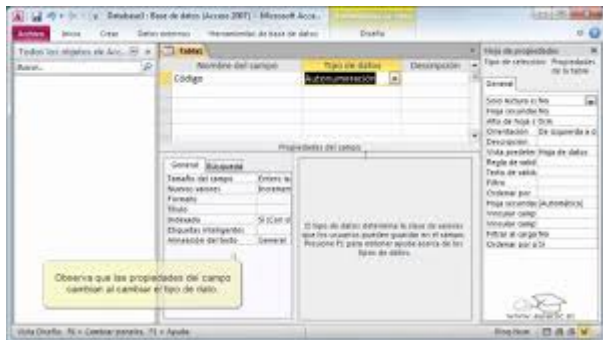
Database1 : Base de datos (Access 2007) - Microsoft Acce...

Archivo Inicio Crear Datos externos Herramientas de base de datos Diseño

Todos los objetos de Acc...

Buscar...

Tabla1

Nombre del campo | Tipo de datos | Descripción

Código | Autonumeración

Propiedades del campo

General Búsqueda

Tamaño del campo | Entero la
Nuevos valores | Incremen
Formato
Título
Indexado | Sí (Sin d
Etiquetas inteligentes
Alineación del texto | General

El tipo de datos determina la clase de valores que los usuarios pueden guardar en el campo. Presione F1 para obtener ayuda acerca de los tipos de datos.

Observa que las propiedades del campo cambian al cambiar el tipo de dato.

Hoja de propiedades

Tipo de selección: Propiedades de la tabla

General

Solo lectura si No
Hoja secundaria
Alto de hoja s 0cm
Orientación De izquierda a d
Descripción
Vista predeter Hoja de datos
Regla de valid
Texto de valid
Filtro
Ordenar por
Hoja secundar [Automático]
Vincular camp
Vincular camp
Filtrar al cargar No
Ordenar por al Sí

www.aulaclic.es

Vista Diseño. F6 = Cambiar paneles. F1 = Ayuda.

Bloq Num